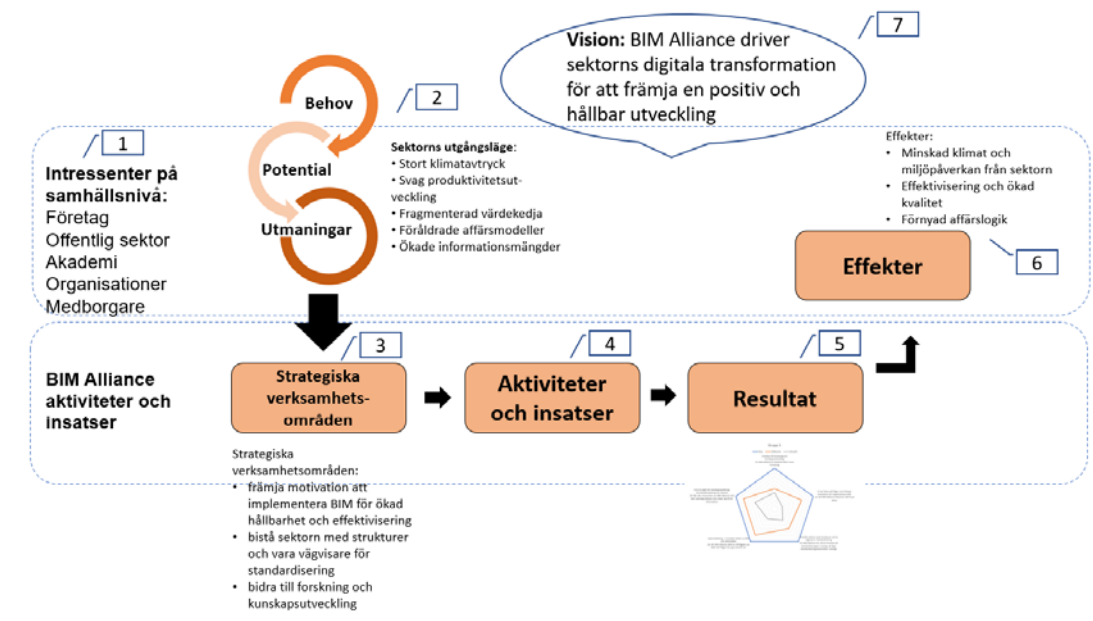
7

Vision: BIM Alliance driver sektorns digitala transformation för att främja en positiv och hållbar utveckling

Behov

2

Potential

Utmaningar

Sektorns utgångsläge:
• Stort klimatavtryck
• Svag produktivitetsutveckling
• Fragmenterad värdekedja
• Föråldrade affärsmodeller
• Ökade informationsmängder

1

Intressenter på samhällsnivå:
Företag
Offentlig sektor
Akademi
Organisationer
Medborgare

Effekter:
• Minskad klimat och miljöpåverkan från sektorn
• Effektivisering och ökad kvalitet
• Förnyad affärslogik

Effekter

6

BIM Alliance aktiviteter och insatser

3

Strategiska verksamhetsområden

4

Aktiviteter och insatser

5

Resultat

Strategiska verksamhetsområden:
• främja motivation att implementera BIM för ökad hållbarhet och effektivisering
• bistå sektorn med strukturer och vara vägvisare för standardisering
• bidra till forskning och kunskapsutveckling

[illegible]